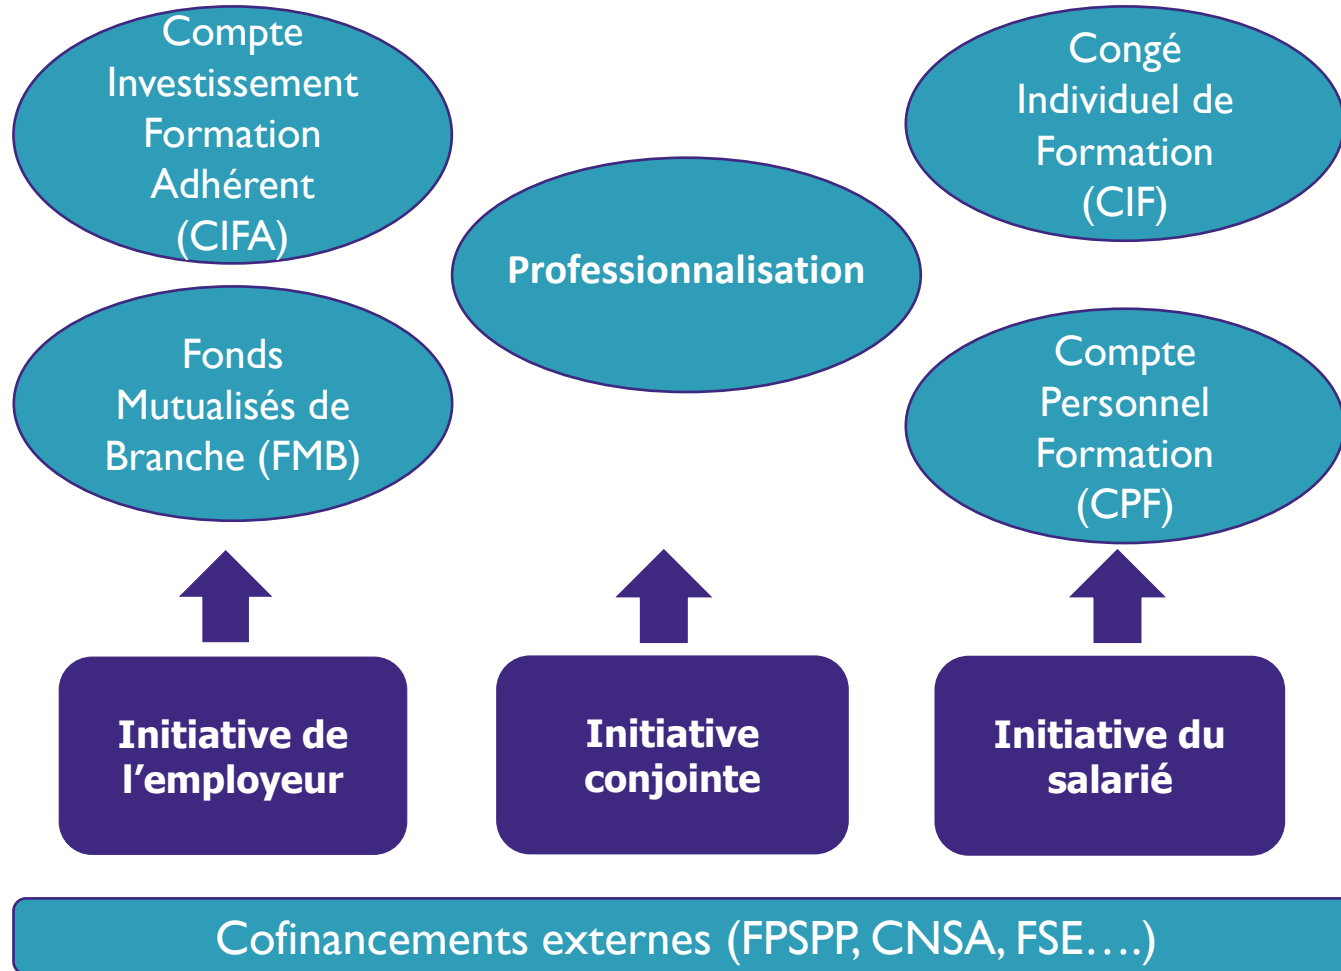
Compte Investissement Formation Adhérent (CIFA)

Professionnalisation

Congé Individuel de Formation (CIF)

Fonds Mutualisés de Branche (FMB)

Compte Personnel Formation (CPF)

Initiative de l'employeur

Initiative conjointe

Initiative du salarié

Cofinancements externes (FPSPP, CNSA, FSE….)